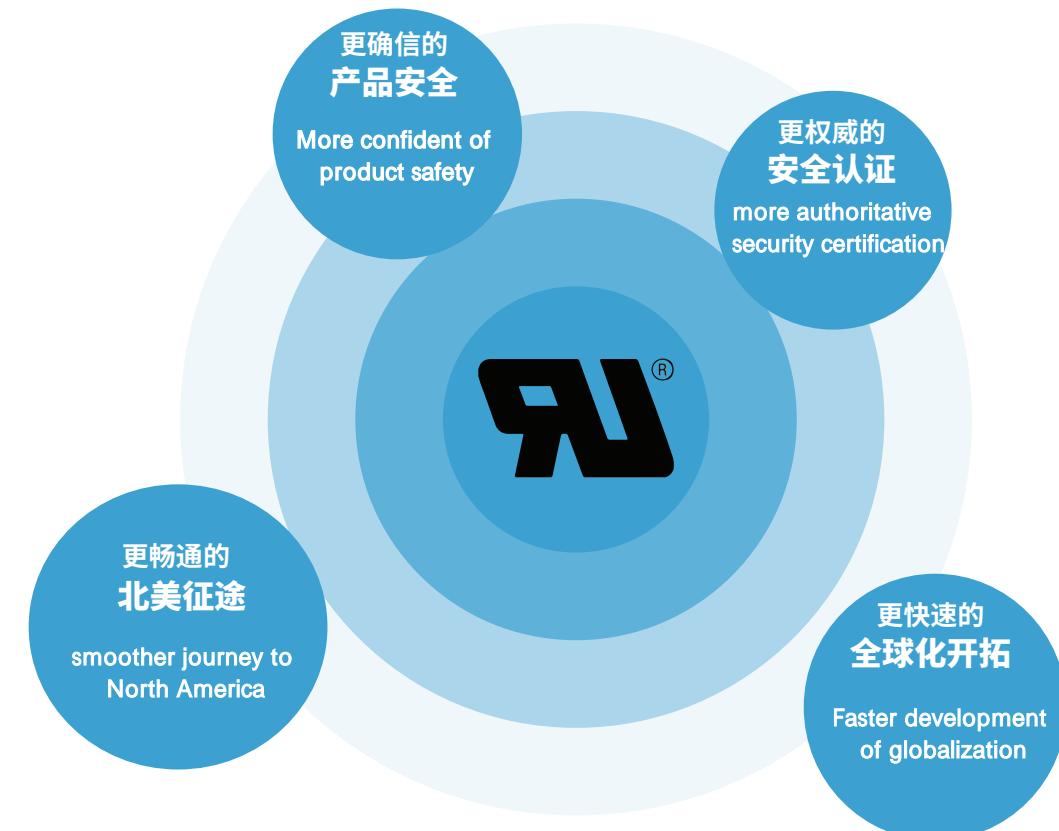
更确信的
产品安全

More confident of product safety

更权威的
安全认证

more authoritative security certification

®

更畅通的
北美征途

smoother journey to North America

更快速的
全球化开拓

Faster development of globalization